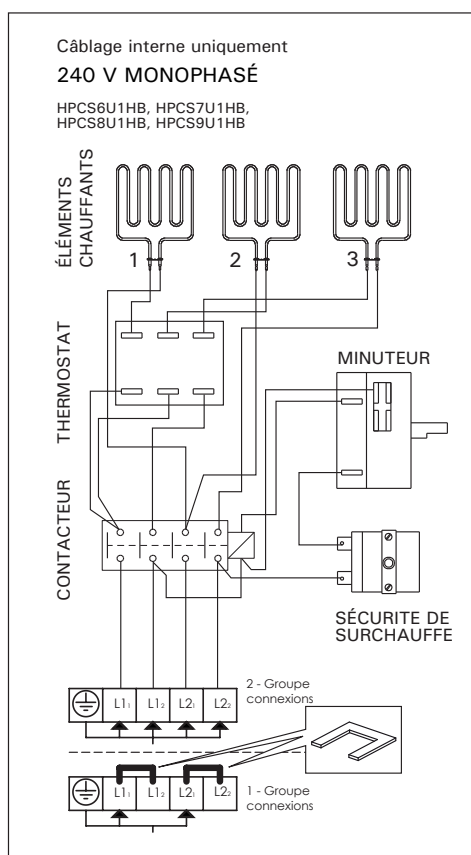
Câblage interne uniquement

240 V MONOPHASÉ

HPCS6U1HB, HPCS7U1HB, HPCS8U1HB, HPCS9U1HB

ÉLÉMENTS CHAUFFANTS

1

2

3

THERMOSTAT

MINUTEUR

CONTACTEUR

SÉCURITE DE SURCHAUFFE

$L1_1$ $L1_2$ $L2_1$ $L2_2$

2 - Groupe connexions

$L1_1$ $L1_2$ $L2_1$ $L2_2$

1 - Groupe connexions